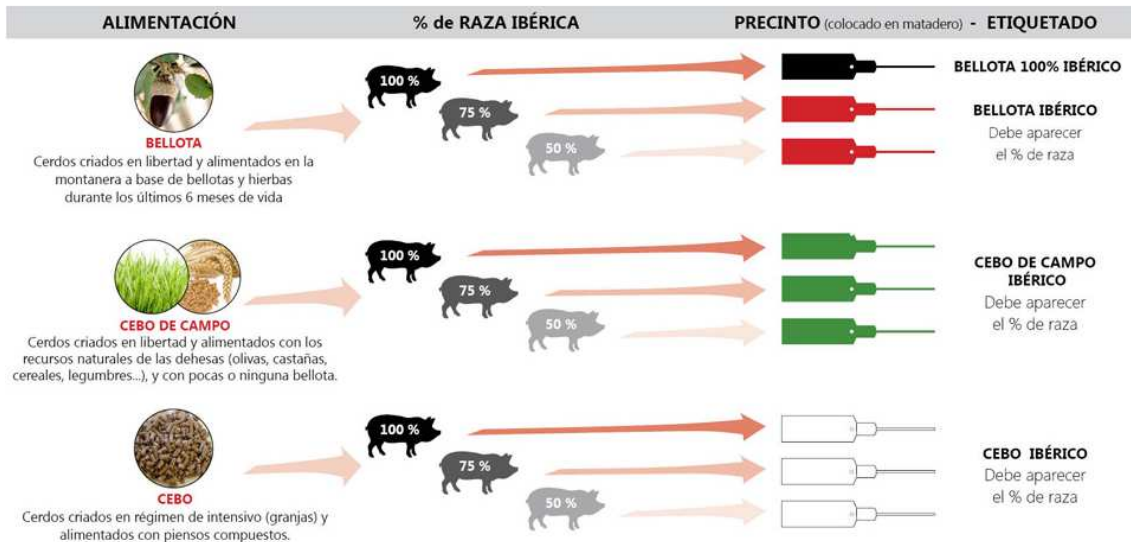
ALIMENTACIÓN

% de RAZA IBÉRICA

PRECINTO (colocado en matadero) - ETIQUETADO

BELLOTA
Cerdos criados en libertad y alimentados en la montanera a base de bellotas y hierbas durante los últimos 6 meses de vida

100 %
75 %
50 %

BELLOTA 100% IBÉRICO

BELLOTA IBÉRICO
Debe aparecer el % de raza

CEBO DE CAMPO
Cerdos criados en libertad y alimentados con los recursos naturales de las dehesas (olivas, castañas, cereales, legumbres...), y con pocas o ninguna bellota.

100 %
75 %
50 %

CEBO DE CAMPO IBÉRICO
Debe aparecer el % de raza

CEBO
Cerdos criados en régimen de intensivo (granjas) y alimentados con piensos compuestos.

100 %
75 %
50 %

CEBO IBÉRICO
Debe aparecer el % de raza